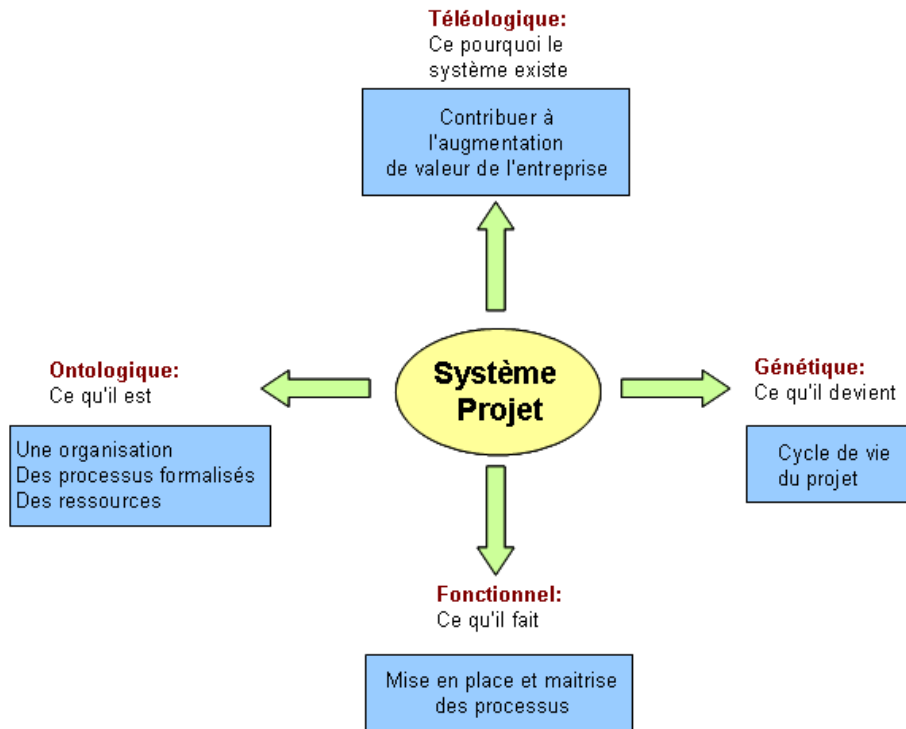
Téléologique:
Ce pourquoi le système existe

Contribuer à l'augmentation de valeur de l'entreprise

Ontologique:
Ce qu'il est

Une organisation
Des processus formalisés
Des ressources

Système Projet

Génétique:
Ce qu'il devient

Cycle de vie du projet

Fonctionnel:
Ce qu'il fait

Mise en place et maitrise des processus